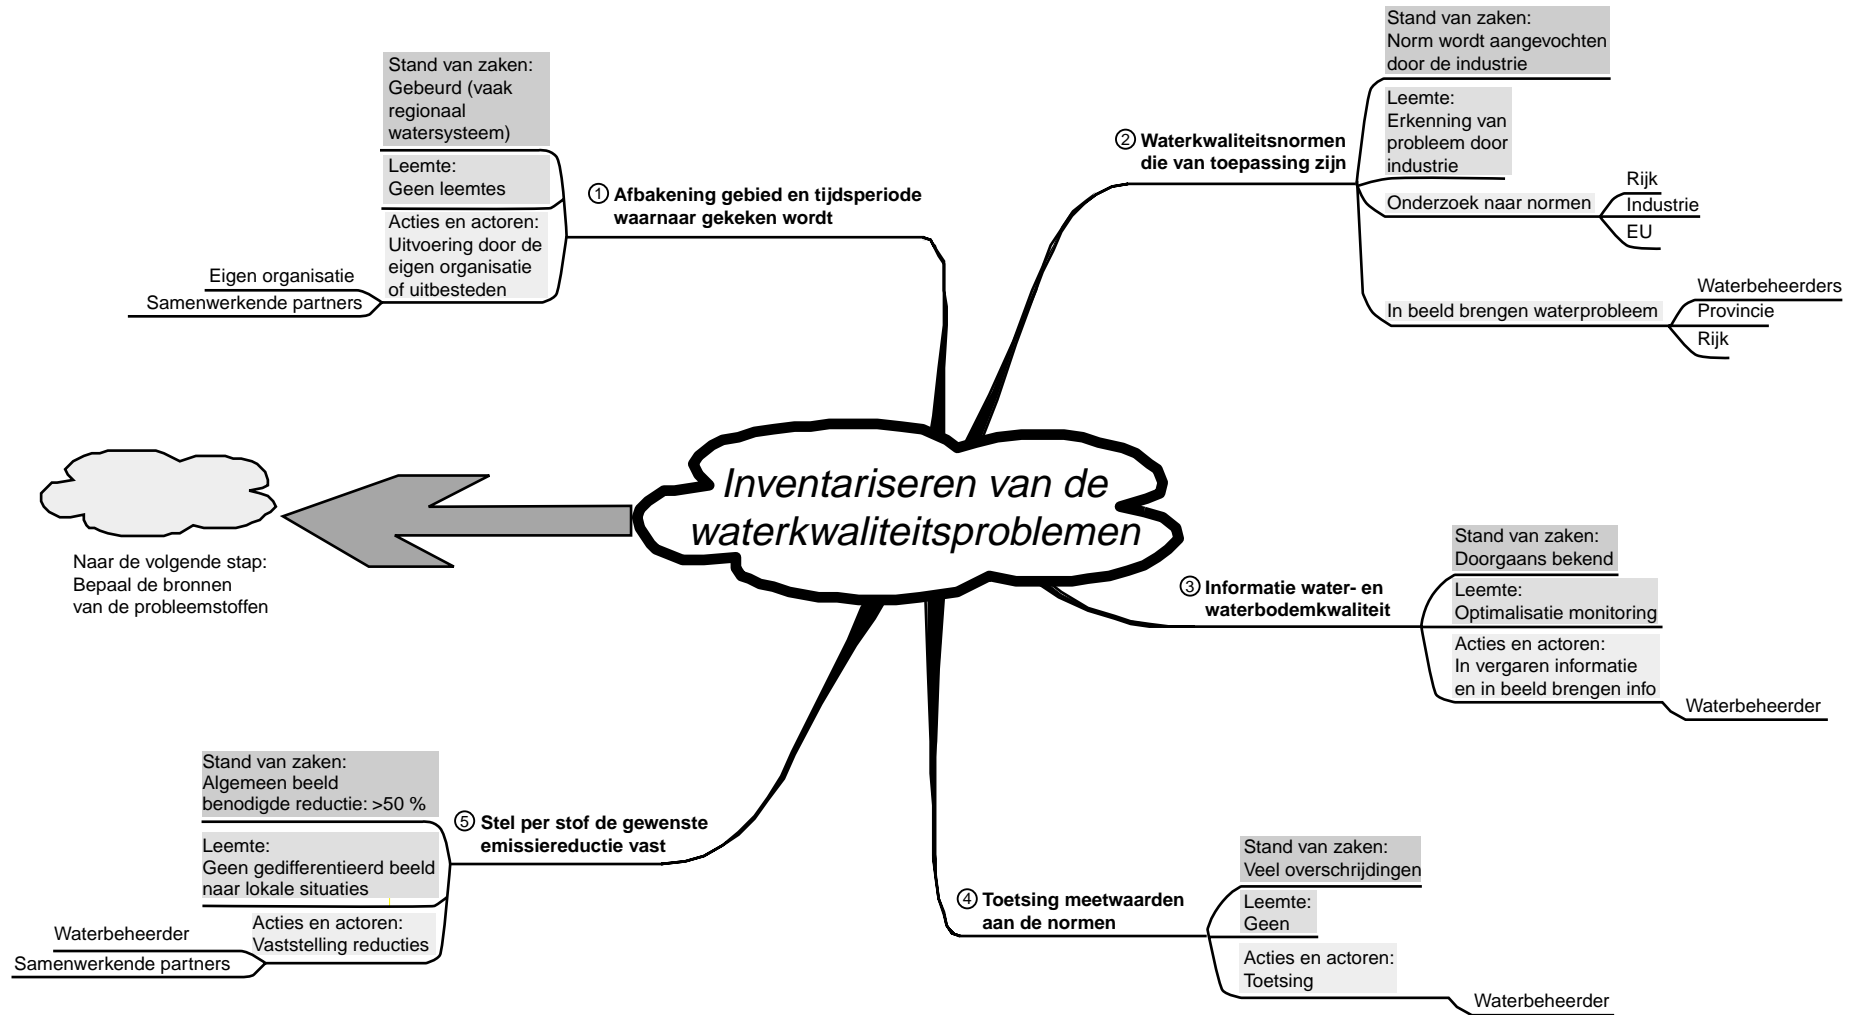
Inventariseren van de waterkwaliteitsproblemen

① Afbakening gebied en tijdsperiode waarnaar gekeken wordt

Stand van zaken:
Gebeurd (vaak regionaal watersysteem)

Leemte:
Geen leemtes

Acties en actoren:
Uitvoering door de eigen organisatie of uitbesteden

Eigen organisatie

Samenwerkende partners

② Waterkwaliteitsnormen die van toepassing zijn

Stand van zaken:
Norm wordt aangevochten door de industrie

Leemte:
Erkenning van probleem door industrie

Onderzoek naar normen

Rijk

Industrie

EU

In beeld brengen waterprobleem

Waterbeheerders

Provincie

Rijk

③ Informatie water- en waterbodemkwaliteit

Stand van zaken:
Doorgaans bekend

Leemte:
Optimalisatie monitoring

Acties en actoren:
In vergaren informatie en in beeld brengen info

Waterbeheerder

④ Toetsing meetwaarden aan de normen

Stand van zaken:
Veel overschrijdingen

Leemte:
Geen

Acties en actoren:
Toetsing

Waterbeheerder

⑤ Stel per stof de gewenste emissiereductie vast

Stand van zaken:
Algemeen beeld benodigde reductie: >50 %

Leemte:
Geen gedifferentieerd beeld naar lokale situaties

Acties en actoren:
Vaststelling reducties

Waterbeheerder

Samenwerkende partners

Naar de volgende stap:
Bepaal de bronnen van de probleemstoffen